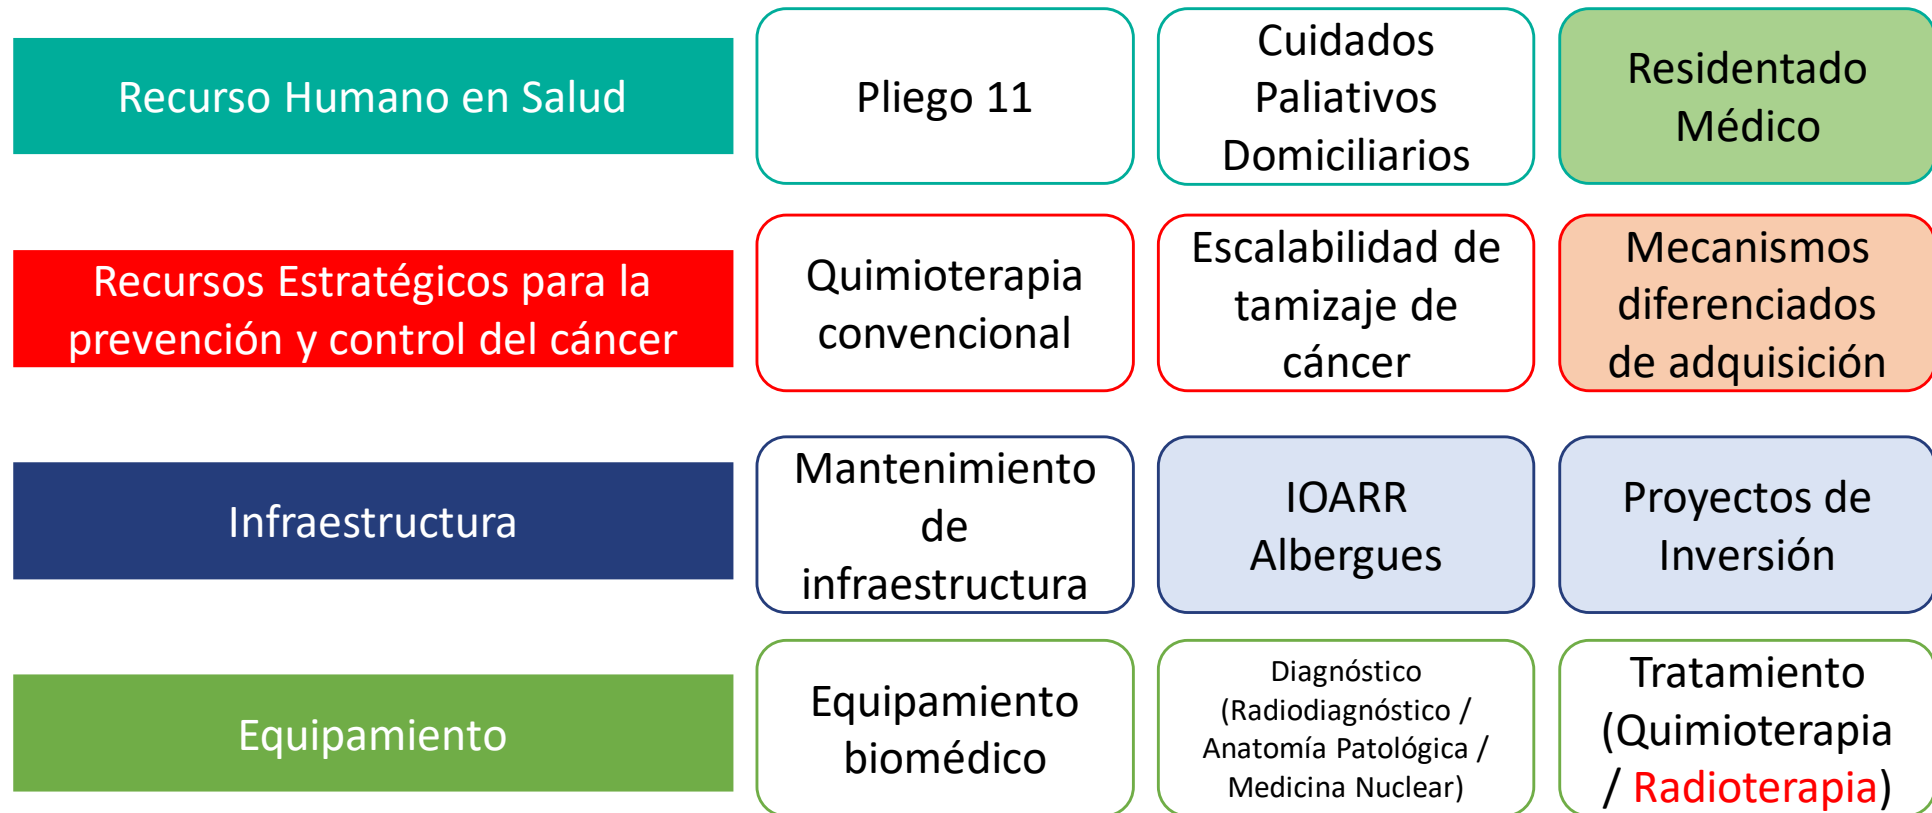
Recurso Humano en Salud

Pliego 11

Cuidados Paliativos Domiciliarios

Residentado Médico

Recursos Estratégicos para la prevención y control del cáncer

Quimioterapia convencional

Escalabilidad de tamizaje de cáncer

Mecanismos diferenciados de adquisición

Infraestructura

Mantenimiento de infraestructura

IOARR
Albergues

Proyectos de Inversión

Equipamiento

Equipamiento biomédico

Diagnóstico (Radiodiagnóstico / Anatomía Patológica / Medicina Nuclear)

Tratamiento (Quimioterapia / Radioterapia)